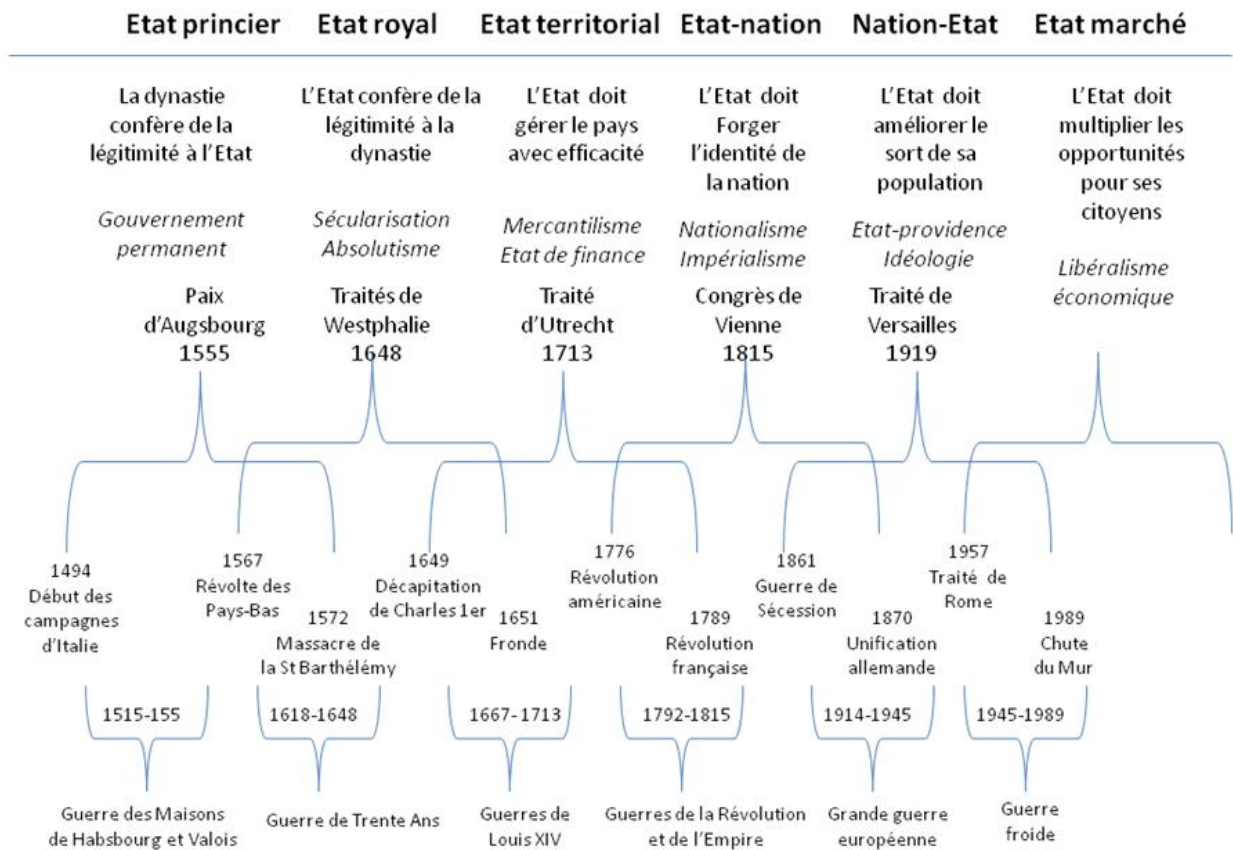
Etat princier Etat royal Etat territorial Etat-nation Nation-Etat Etat marché

La dynastie confère de la légitimité à l'Etat

*Gouvernement permanent*

Paix d'Augsbourg
1555

L'Etat confère de la légitimité à la dynastie

*Sécularisation Absolutisme*

Traités de Westphalie
1648

L'Etat doit gérer le pays avec efficacité

*Mercantilisme Etat de finance*

Traité d'Utrecht
1713

L'Etat doit Forger l'identité de la nation

*Nationalisme Impérialisme*

Congrès de Vienne
1815

L'Etat doit améliorer le sort de sa population

*Etat-providence Idéologie*

Traité de Versailles
1919

L'Etat doit multiplier les opportunités pour ses citoyens

*Libéralisme économique*

1494
Début des campagnes d'Italie

1567
Révolte des Pays-Bas

1572
Massacre de la St Barthélémy

1649
Décapitation de Charles 1er

1651
Fronde

1776
Révolution américaine

1789
Révolution française

1861
Guerre de Sécession

1870
Unification allemande

1957
Traité de Rome

1989
Chute du Mur

1515-155
1618-1648
1667-1713
1792-1815
1914-1945
1945-1989

Guerre des Maisons de Habsbourg et Valois

Guerre de Trente Ans

Guerres de Louis XIV

Guerres de la Révolution et de l'Empire

Grande guerre européenne

Guerre froide